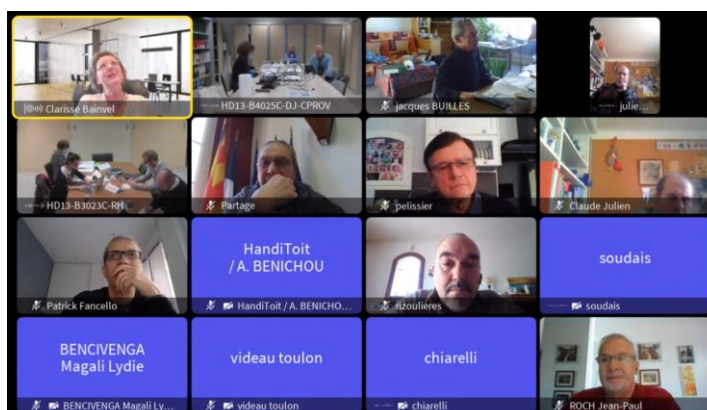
Clarisse Bainvel
HD13-B4025C-DJ-CPROV
jacques BUILLES
julie...
HD13-B3023C-RH
Partage
pelissier
Claude Julien
Patrick Fancello
HandiToit / A. BENICHOU
HandiToit / A. BENICHO...
rizoulières
soudais
soudais
BENCIVENGA Magali Lydie
BENCIVENGA Magali Ly...
videau toulon
videau toulon
chiarelli
chiarelli
ROCH Jean-Paul